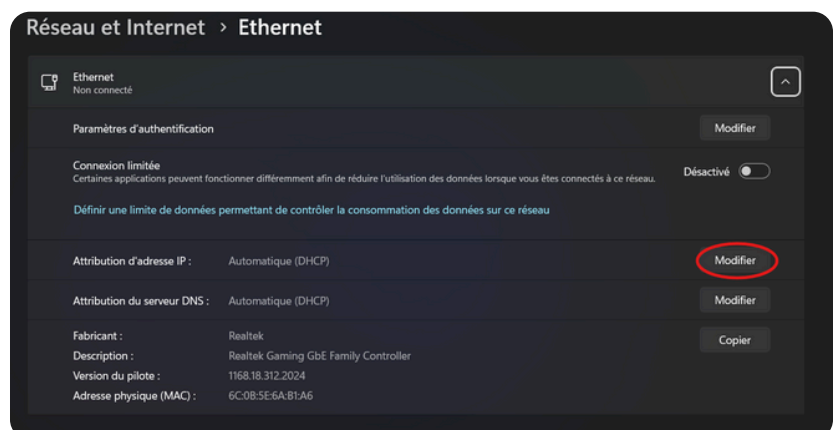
Réseau et Internet > Ethernet

Ethernet
Non connecté

Paramètres d'authentification
Modifier

Connexion limitée
Certaines applications peuvent fonctionner différemment afin de réduire l'utilisation des données lorsque vous êtes connectés à ce réseau.
Désactivé

Définir une limite de données permettant de contrôler la consommation des données sur ce réseau

Attribution d'adresse IP : Automatique (DHCP)
Modifier

Attribution du serveur DNS : Automatique (DHCP)
Modifier

Fabricant : Realtek
Description : Realtek Gaming GbE Family Controller
Version du pilote : 1168.18.312.2024
Adresse physique (MAC) : 6C:0B:5E:6A:B1:A6
Copier